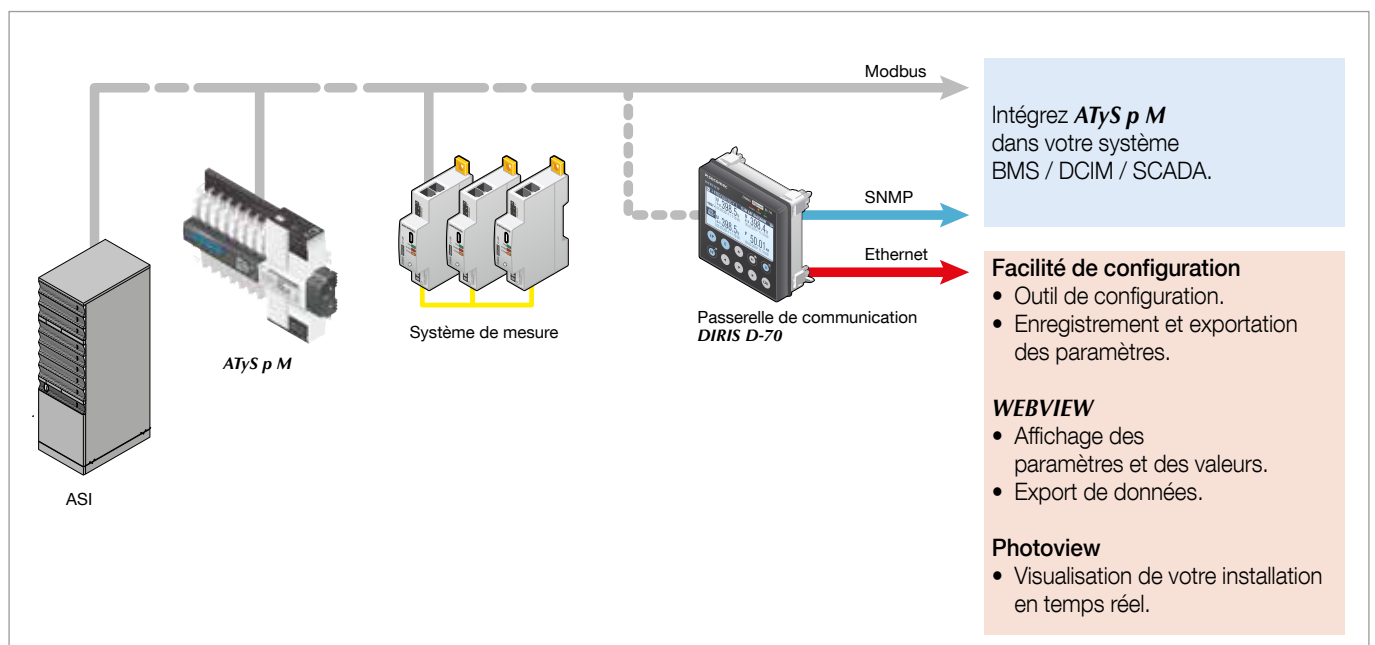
Modbus

Intégrez ATyS p M dans votre système BMS / DCIM / SCADA.

SNMP

Ethernet

Passerelle de communication
DIRIS D-70

Système de mesure

ATyS p M

ASI

Facilité de configuration
• Outil de configuration.
• Enregistrement et exportation des paramètres.

WEBVIEW
• Affichage des paramètres et des valeurs.
• Export de données.

Photoview
• Visualisation de votre installation en temps réel.